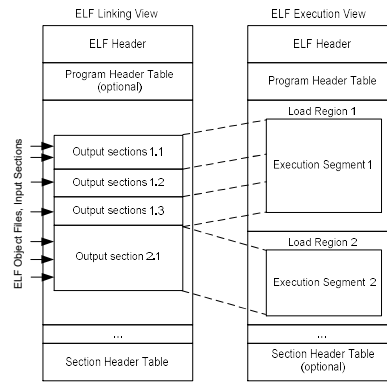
ELF Linking View

ELF Header

Program Header Table (optional)

ELF Object Files, Input Sections

Output sections 1.1

Output sections 1.2

Output sections 1.3

Output section 2.1

...

Section Header Table

ELF Execution View

ELF Header

Program Header Table

Load Region 1

Execution Segment 1

Load Region 2

Execution Segment 2

...

Section Header Table (optional)